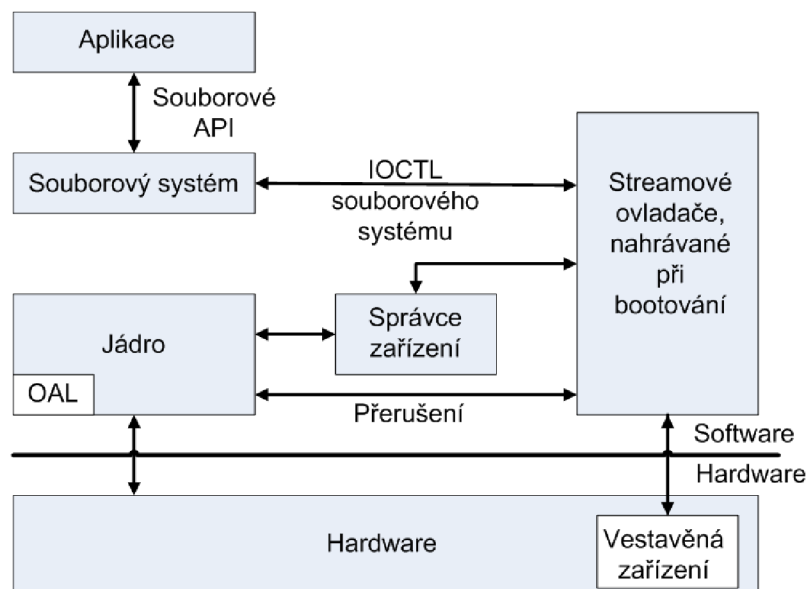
Aplikace

Souborové API

Souborový systém

IOCTL souborového systému

Streamové ovladače, nahrávané při bootování

Správce zařízení

Jádro

OAL

Přerušení

Software

Hardware

Hardware

Vestavěná zařízení